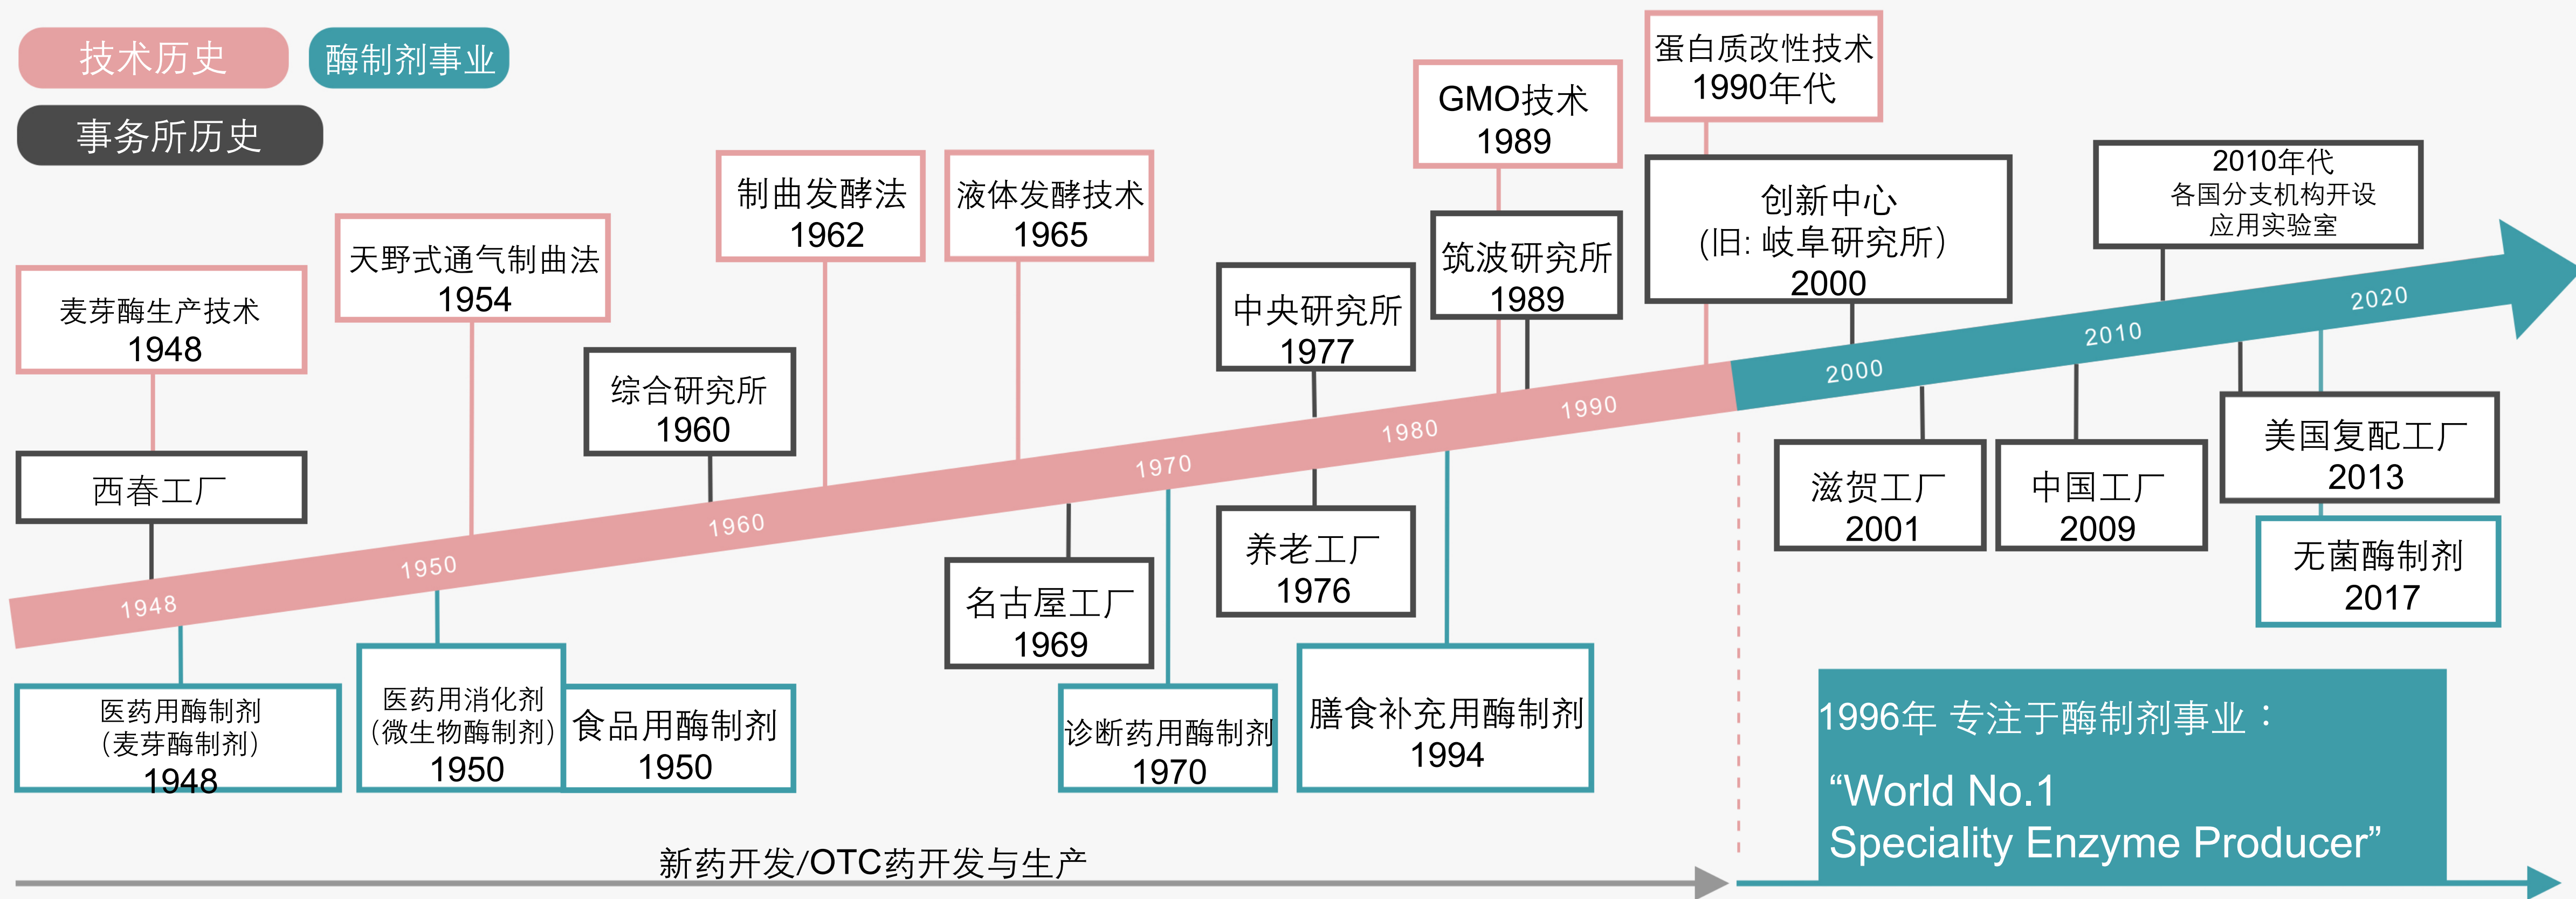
技术历史

酶制剂事业

事务所历史

麦芽酶生产技术
1948

天野式通气制曲法
1954

制曲发酵法
1962

液体发酵技术
1965

GMO技术
1989

蛋白质改性技术
1990年代

西春工厂

综合研究所
1960

中央研究所
1977

筑波研究所
1989

创新中心
(旧: 岐阜研究所)
2000

2010年代
各国分支机构开设
应用实验室

1948

1950

1960

1970

1980

1990

2000

2010

2020

医药用酶制剂
(麦芽酶制剂)
1948

医药用消化剂
(微生物酶制剂)
1950

食品用酶制剂
1950

名古屋工厂
1969

诊断药用酶制剂
1970

养老工厂
1976

膳食补充用酶制剂
1994

滋贺工厂
2001

中国工厂
2009

美国复配工厂
2013

无菌酶制剂
2017

1996年 专注于酶制剂事业：

“World No.1
Speciality Enzyme Producer”

新药开发/OTC药开发与生产